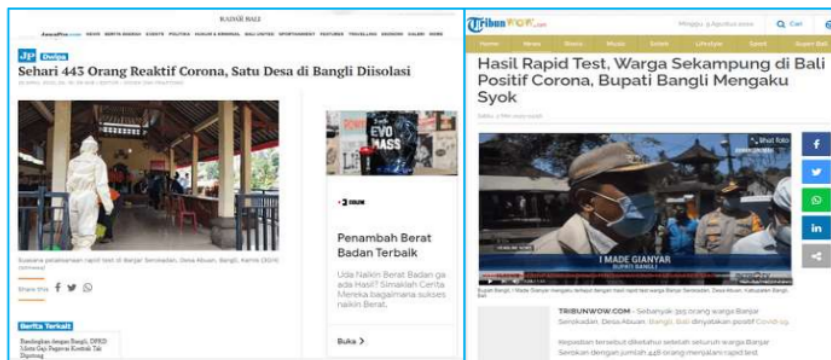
RADAR BALI

JawaPos.com NEWS BERITA DAERAH EVENTS POLITIKA HUKUM & KRIMINAL BALI UNITED SPORTAINMENT FEATURES TRAVELLING EKONOMI GALERI HOME

JP Dwipa

Sehari 443 Orang Reaktif Corona, Satu Desa di Bangli Diisolasi

Suasana pelaksanaan rapid test di Banjar Serokadan, Desa Abuan, Bangli, Kamis (30/4) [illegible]

Share this

Berita Terkait

Bersinergi dengan Bangli, DPRD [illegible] Gaji Pegawai Kontrak Tak Dipotong

EVO MASS

Penambah Berat Badan Terbaik

Uda Naikin Berat Badan ga ada Hasil? Simaklah Cerita Mereka bagaimana sukses naikin Berat.

Buka >

TribunWOW.com

Minggu, 9 Agustus 2020

Cari

Home News Bisnis Musik Seleb Lifestyle Sport Super Ball

Hasil Rapid Test, Warga Sekampung di Bali Positif Corona, Bupati Bangli Mengaku Syok

I MADE GIANYAR
BUPATI BANGLI

Bupati Bangli, I Made Gianyar mengaku terkejut dengan hasil rapid test warga Banjar Serokadan, Desa Abuan, Kabupaten Bangli, Bali.

TRIBUNWOW.COM - Sebanyak 395 orang warga Banjar Serokadan, Desa Abuan, Bangli, Bali dinyatakan positif Covid-19.

Kepastian tersebut diketahui setelah seluruh warga Banjar Serokan dengan jumlah 448 orang menjalani rapid test.